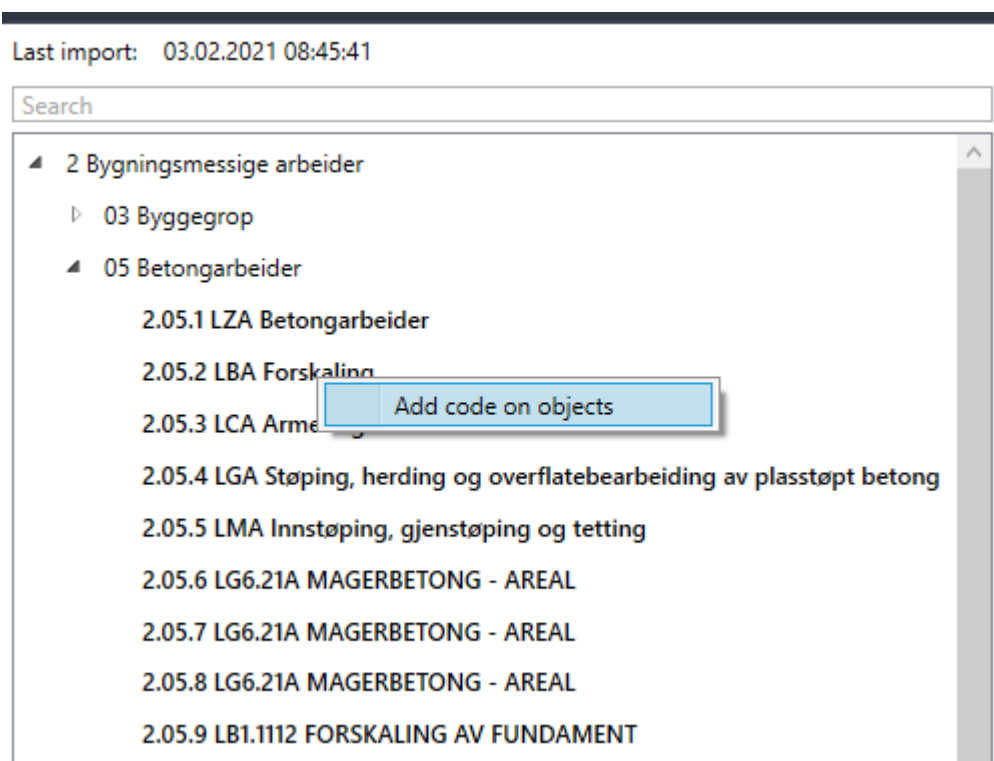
Last import: 03.02.2021 08:45:41

Search

2 Bygningsmessige arbeider

03 Byggegrop

05 Betongarbeider

2.05.1 LZA Betongarbeider

2.05.2 LBA Forskaling

Add code on objects

2.05.3 LCA Arme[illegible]

2.05.4 LGA Støping, herding og overflatebearbeiding av plasstøpt betong

2.05.5 LMA Innstøping, gjenstøping og tetting

2.05.6 LG6.21A MAGERBETONG - AREAL

2.05.7 LG6.21A MAGERBETONG - AREAL

2.05.8 LG6.21A MAGERBETONG - AREAL

2.05.9 LB1.1112 FORSKALING AV FUNDAMENT